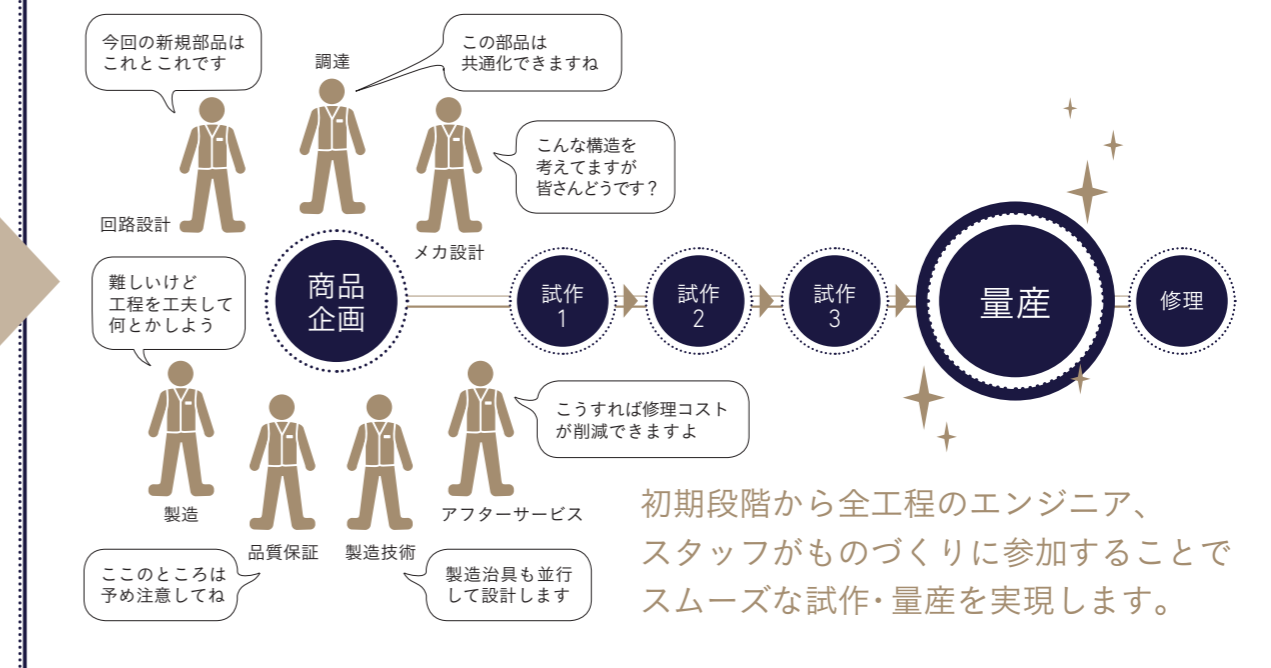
今回の新規部品は
これとこれです

調達

この部品は
共通化できますね

こんな構造を
考えてますが
皆さんどうです？

回路設計

メカ設計

難しいけど
工程を工夫して
何とかしよう

商品
企画

試作
1

試作
2

試作
3

量産

修理

こうすれば修理コスト
が削減できますよ

製造

品質保証

製造技術

アフターサービス

ここのところは
予め注意してね

製造治具も並行
して設計します

初期段階から全工程のエンジニア、
スタッフがものづくりに参加することで
スムーズな試作・量産を実現します。